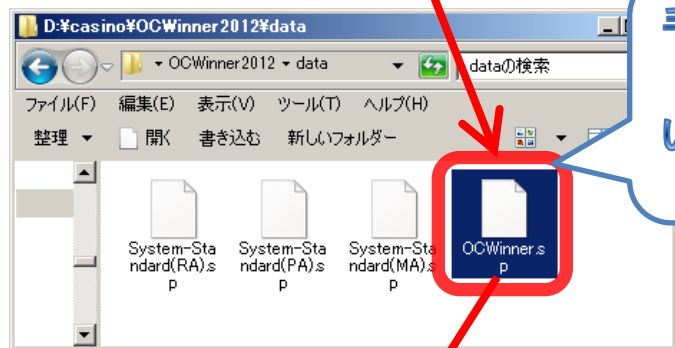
D:¥casino¥OC¥Winner2012¥data

▸ OCWinner2012 ▸ data

dataの検索

ファイル(F)　編集(E)　表示(V)　ツール(T)　ヘルプ(H)

整理 ▾　開く　書き込む　新しいフォルダー

System-Standard(RA).sp

System-Standard(PA).sp

System-Standard(MA).sp

OCWinner.sp